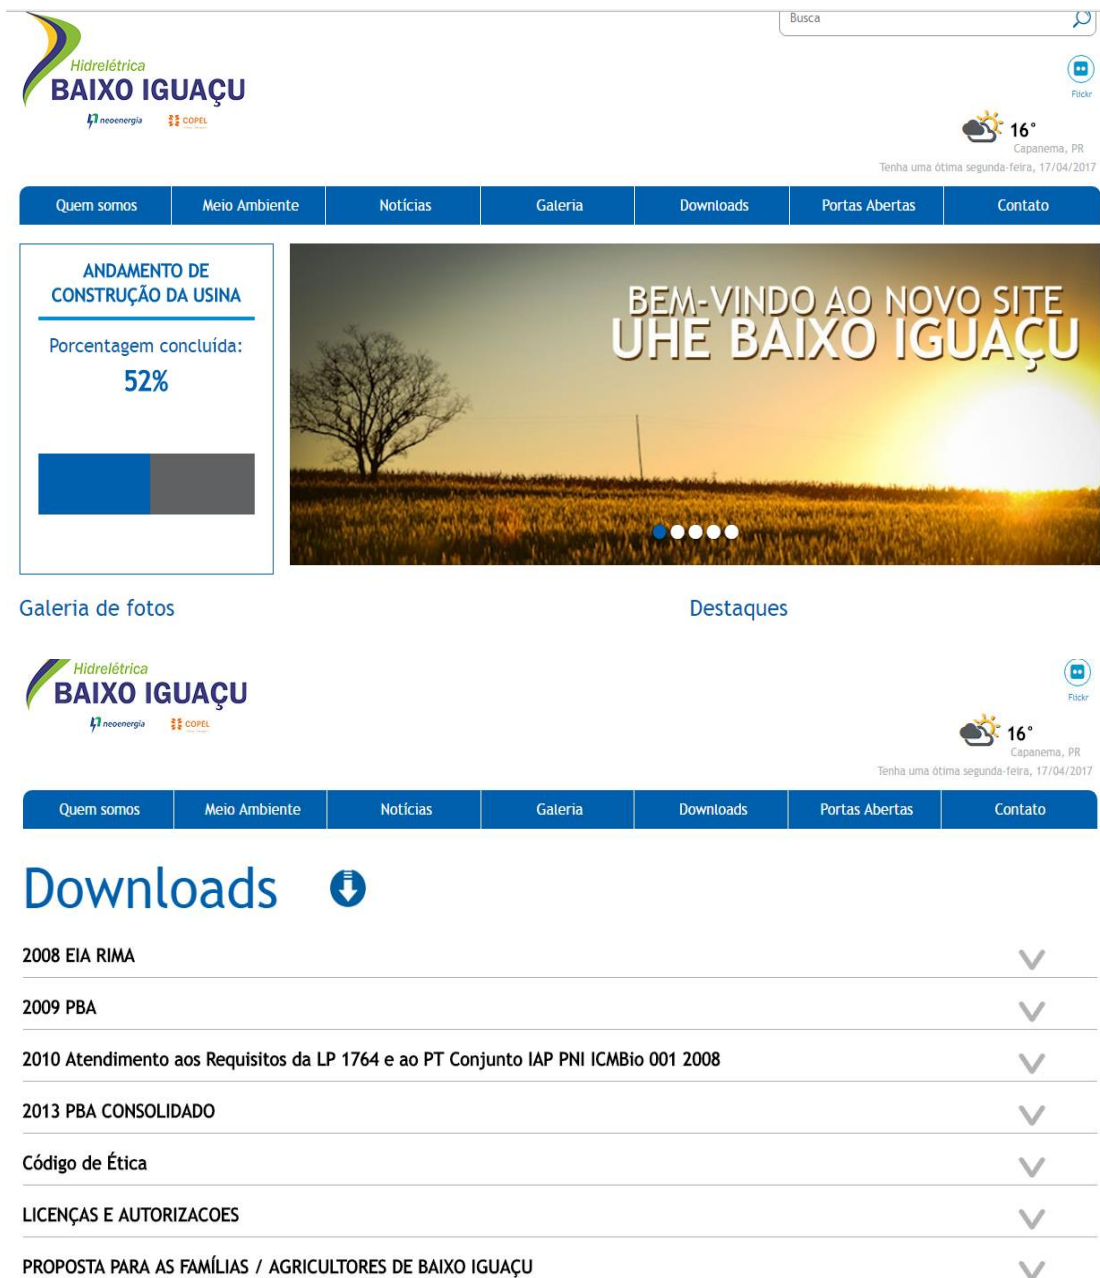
Busca

Hidrelétrica
BAIXO IGUAÇU
neoenergia COPEL

Flickr

16°
Capanema, PR
Tenha uma ótima segunda-feira, 17/04/2017

| Quem somos | Meio Ambiente | Notícias | Galeria | Downloads | Portas Abertas | Contato |
|---|---|---|---|---|---|---|

ANDAMENTO DE CONSTRUÇÃO DA USINA

Porcentagem concluída:
52%

BEM-VINDO AO NOVO SITE
UHE BAIXO IGUAÇU

Galeria de fotos

Destaques

Hidrelétrica
BAIXO IGUAÇU
neoenergia COPEL

Flickr

16°
Capanema, PR
Tenha uma ótima segunda-feira, 17/04/2017

| Quem somos | Meio Ambiente | Notícias | Galeria | Downloads | Portas Abertas | Contato |
|---|---|---|---|---|---|---|

Downloads

2008 EIA RIMA

2009 PBA

2010 Atendimento aos Requisitos da LP 1764 e ao PT Conjunto IAP PNI ICMBio 001 2008

2013 PBA CONSOLIDADO

Código de Ética

LICENÇAS E AUTORIZACOES

PROPOSTA PARA AS FAMÍLIAS / AGRICULTORES DE BAIXO IGUAÇU